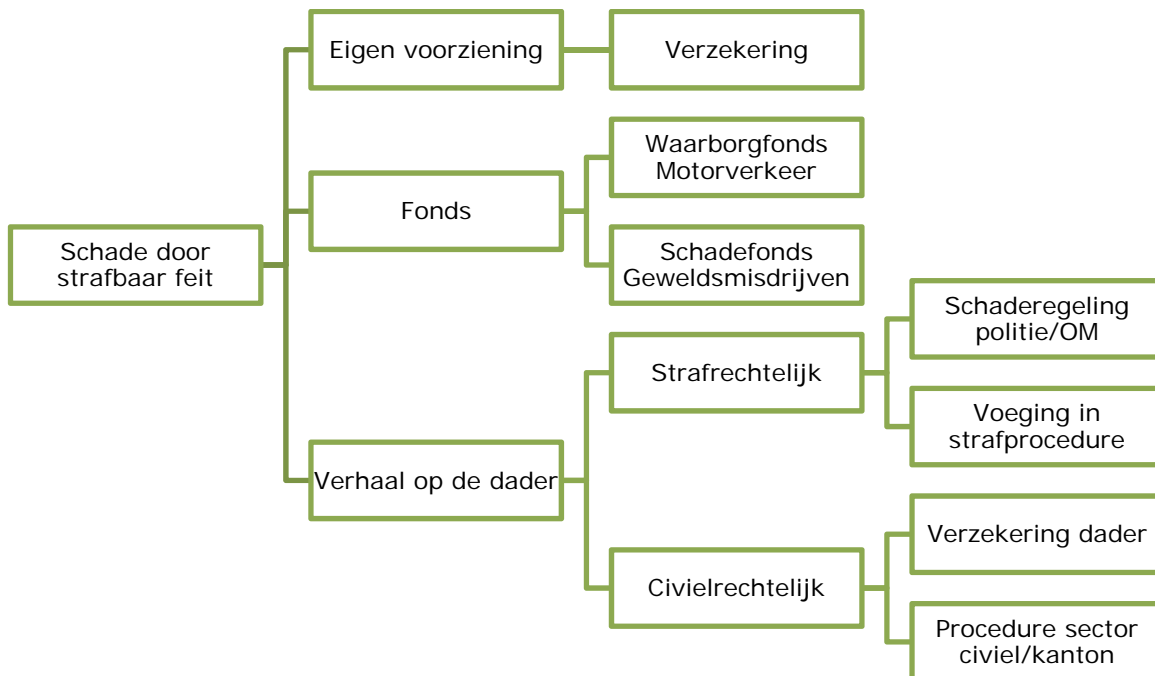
Schade door strafbaar feit

Eigen voorziening

Verzekering

Fonds

Waarborgfonds Motorverkeer

Schadefonds Geweldsmisdrijven

Verhaal op de dader

Strafrechtelijk

Schaderegeling politie/OM

Voeging in strafprocedure

Civielrechtelijk

Verzekering dader

Procedure sector civiel/kanton